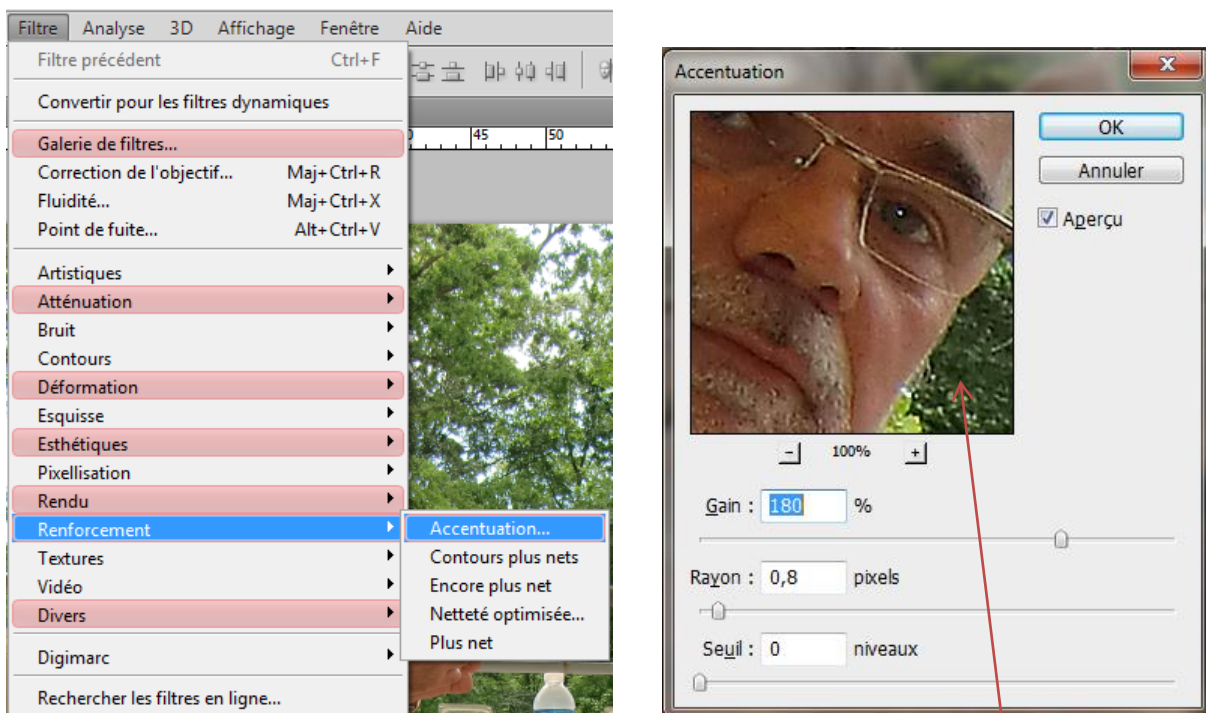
Filtre Analyse 3D Affichage Fenêtre Aide

Filtre précédent Ctrl+F

Convertir pour les filtres dynamiques

Galerie de filtres...
Correction de l'objectif... Maj+Ctrl+R
Fluidité... Maj+Ctrl+X
Point de fuite... Alt+Ctrl+V

Artistiques
Atténuation
Bruit
Contours
Déformation
Esquisse
Esthétiques
Pixellisation
Rendu
Renforcement
Textures
Vidéo
Divers

Digimarc

Rechercher les filtres en ligne...

Accentuation...
Contours plus nets
Encore plus net
Netteté optimisée...
Plus net

45 50

Accentuation

OK
Annuler
Aperçu

100%

Gain : 180 %

Rayon : 0,8 pixels

Seuil : 0 niveaux